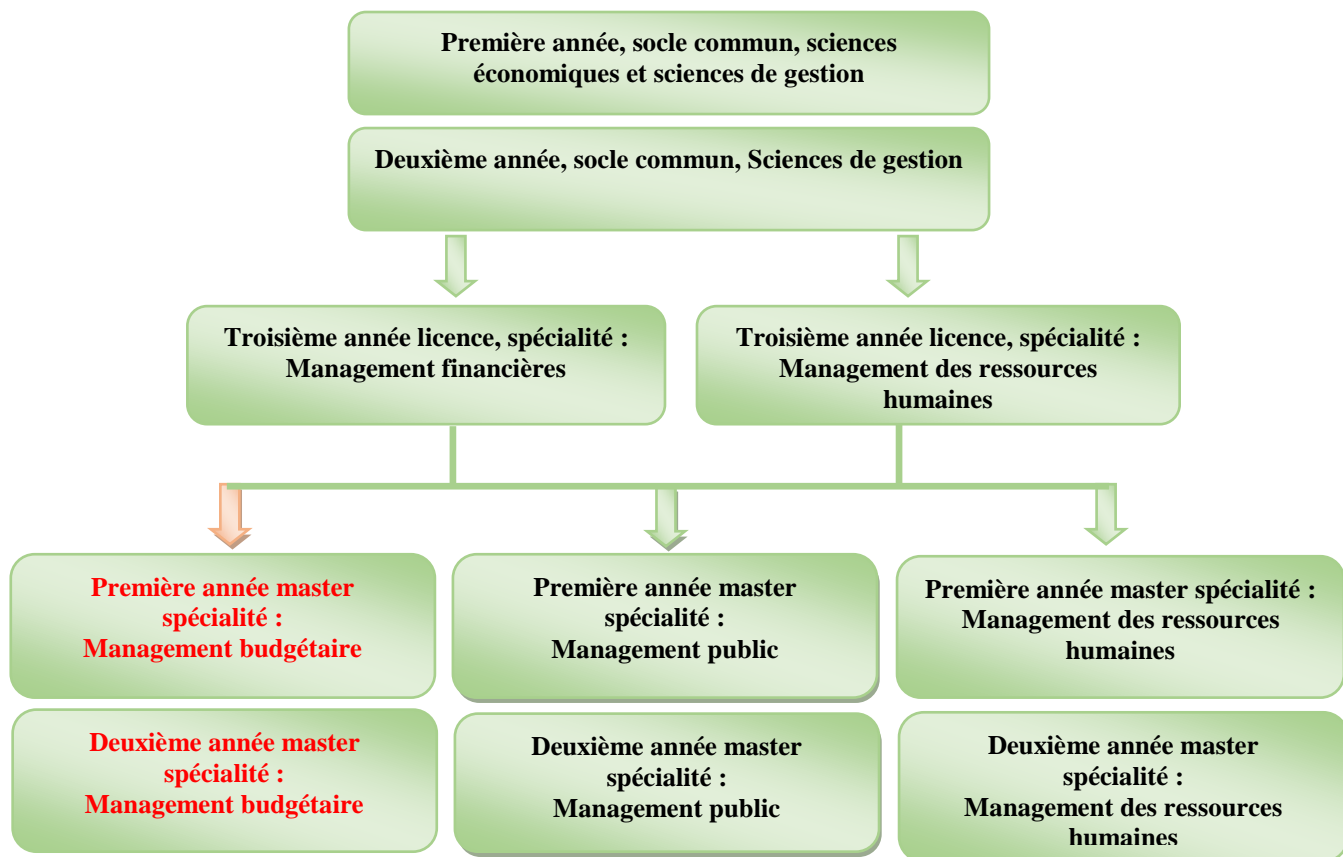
Première année, socle commun, sciences économiques et sciences de gestion

Deuxième année, socle commun, Sciences de gestion

Troisième année licence, spécialité : Management financières

Troisième année licence, spécialité : Management des ressources humaines

Première année master spécialité : Management budgétaire

Deuxième année master spécialité : Management budgétaire

Première année master spécialité : Management public

Deuxième année master spécialité : Management public

Première année master spécialité : Management des ressources humaines

Deuxième année master spécialité : Management des ressources humaines